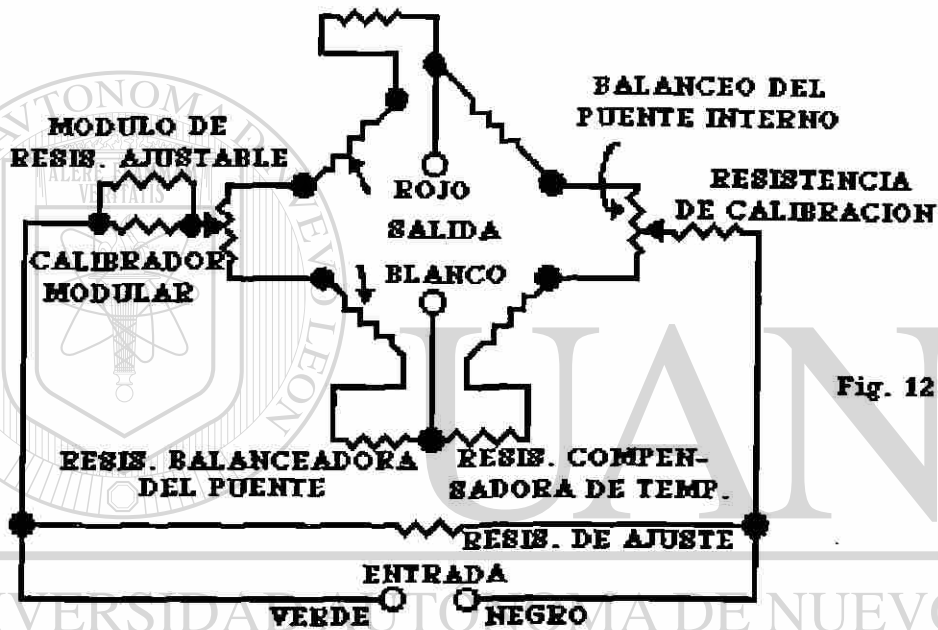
MODULO DE RESIS. AJUSTABLE

BALANCEO DEL PUENTE INTERNO

ROJO

SALIDA

BLANCO

RESISTENCIA DE CALIBRACION

CALIBRADOR MODULAR

Fig. 12

RESIS. BALANCEADORA DEL PUENTE

RESIS. COMPENSADORA DE TEMP.

RESIS. DE AJUSTE

ENTRADA

VERDE

NEGRO